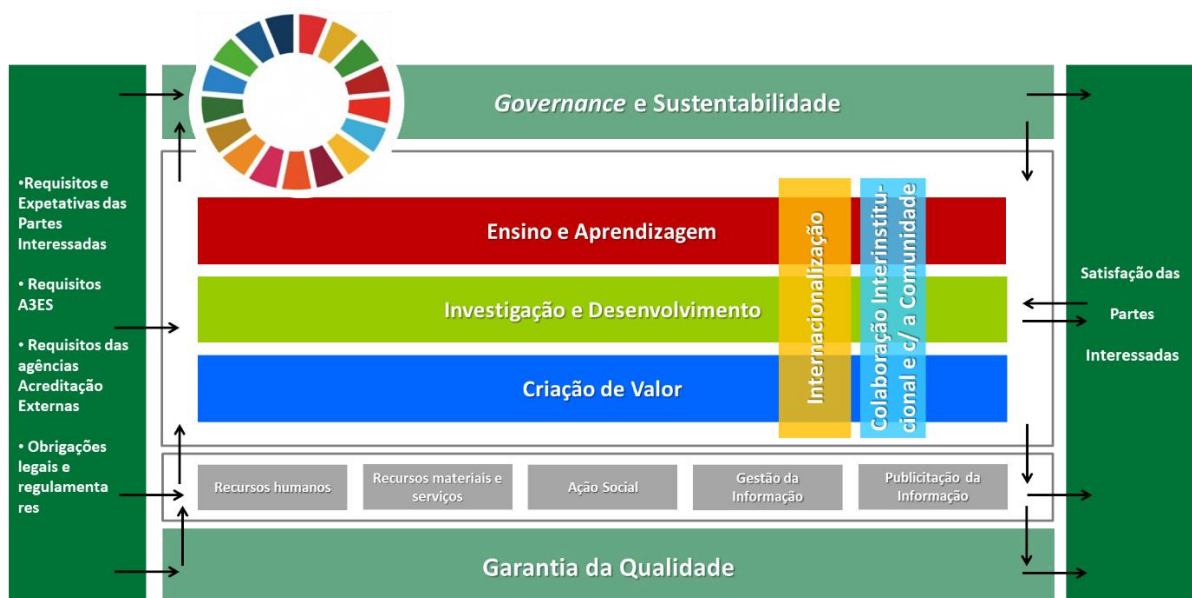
•Requisitos e Expetativas das Partes Interessadas

• Requisitos A3ES

• Requisitos das agências Acreditação Externas

• Obrigações legais e regulamentares

*Governance* e Sustentabilidade

Ensino e Aprendizagem

Investigação e Desenvolvimento

Criação de Valor

Internacionalização

Colaboração Interinstitucional e c/a Comunidade

Recursos humanos

Recursos materiais e serviços

Ação Social

Gestão da Informação

Publicitação da Informação

Garantia da Qualidade

Satisfação das Partes Interessadas